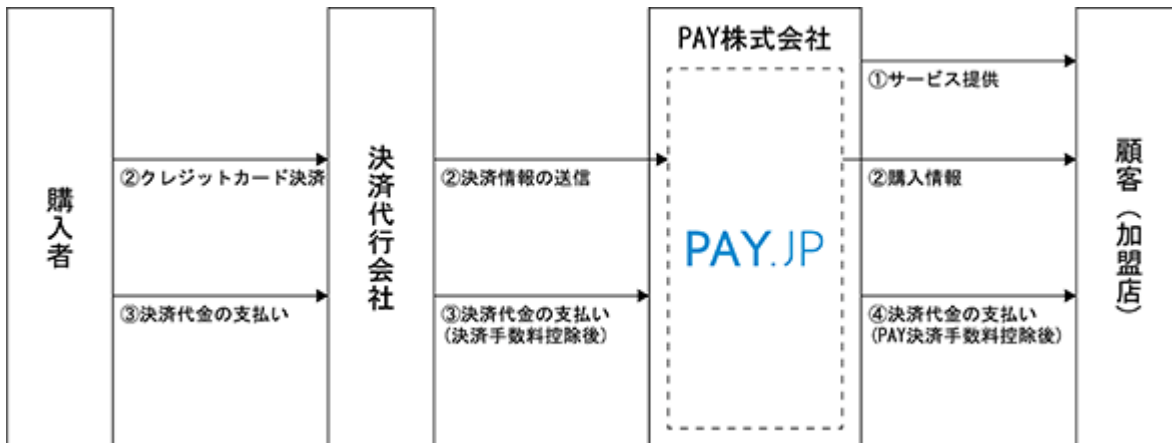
購入者

②クレジットカード決済

③決済代金の支払い

決済代行会社

②決済情報の送信

③決済代金の支払い
(決済手数料控除後)

PAY株式会社

PAY.JP

①サービス提供

②購入情報

④決済代金の支払い
(PAY決済手数料控除後)

顧客(加盟店)